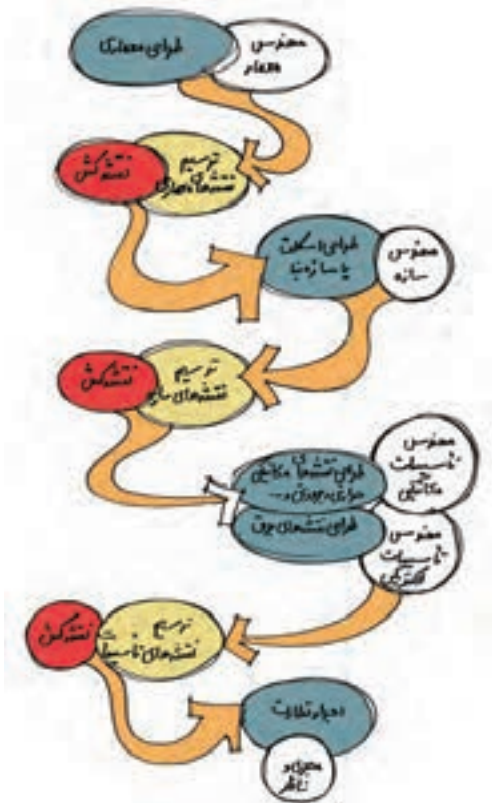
مهندس معمار

طراحی معماری

ترسیم نقشه‌های معماری

نقشه‌کش

مهندس سازه

طراحی اسکلت یا سازه بنا

ترسیم نقشه‌های سازه

نقشه‌کش

مهندس تأسیسات مکانیکی

طراحی نقشه‌های مکانیکی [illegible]

مهندس تأسیسات الکتریکی

طراحی نقشه‌های برق

ترسیم نقشه‌های تأسیسات

نقشه‌کش

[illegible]

مهندس ناظر